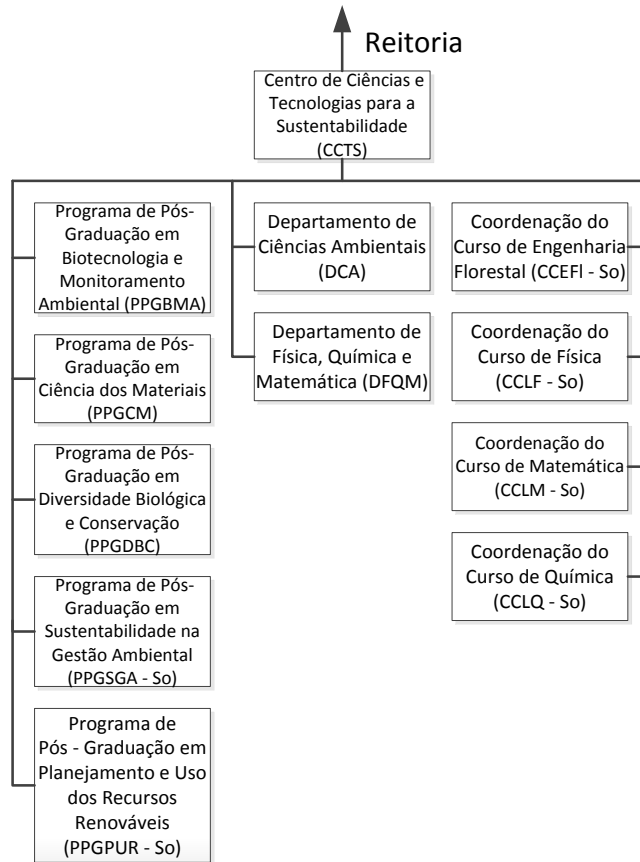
Reitoria

Centro de Ciências e Tecnologias para a Sustentabilidade (CCTS)

Programa de Pós-Graduação em Biotecnologia e Monitoramento Ambiental (PPGBMA)

Programa de Pós-Graduação em Ciência dos Materiais (PPGCM)

Programa de Pós-Graduação em Diversidade Biológica e Conservação (PPGDBC)

Programa de Pós-Graduação em Sustentabilidade na Gestão Ambiental (PPGSGA - So)

Programa de Pós - Graduação em Planejamento e Uso dos Recursos Renováveis (PPGPUR - So)

Departamento de Ciências Ambientais (DCA)

Departamento de Física, Química e Matemática (DFQM)

Coordenação do Curso de Engenharia Florestal (CCEFl - So)

Coordenação do Curso de Física (CCLF - So)

Coordenação do Curso de Matemática (CCLM - So)

Coordenação do Curso de Química (CCLQ - So)